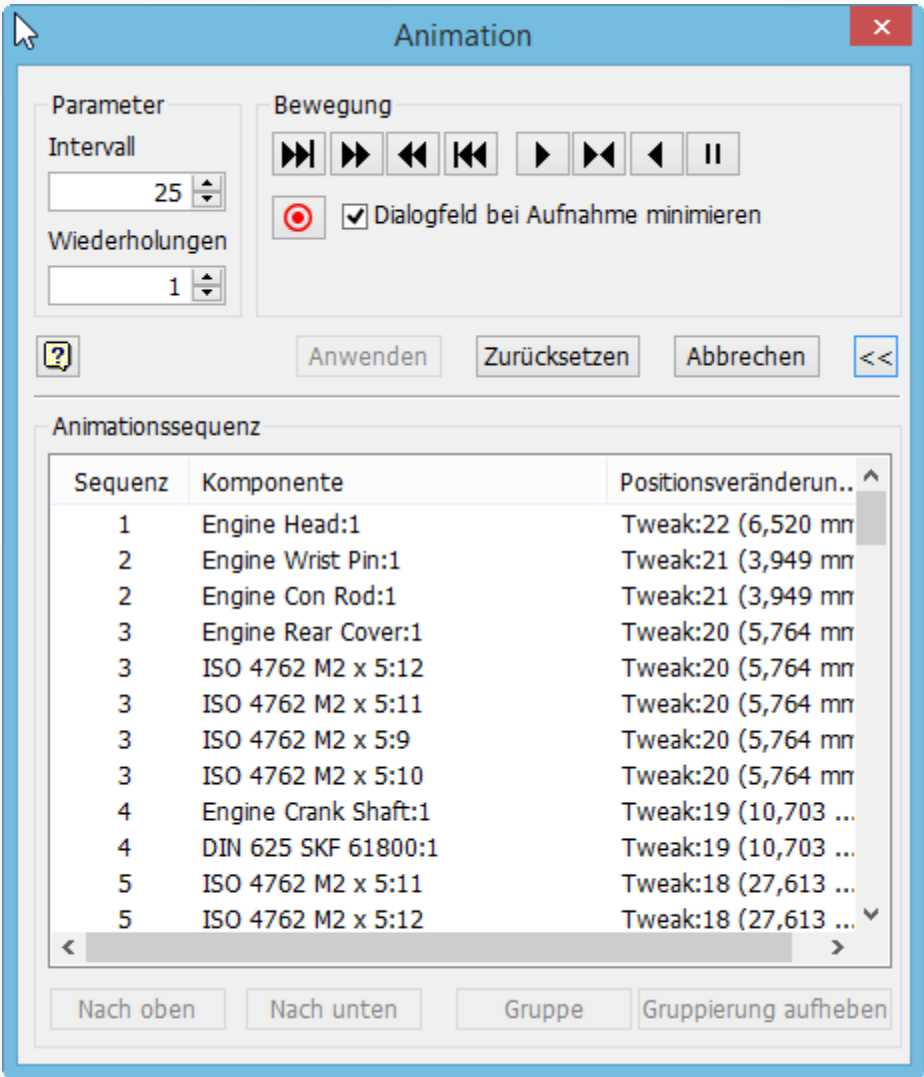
Animation

Parameter
Intervall
25
Wiederholungen
1

Bewegung
Dialogfeld bei Aufnahme minimieren

Anwenden
Zurücksetzen
Abbrechen
<<

Animationssequenz

| Sequenz | Komponente | Positionsveränderun... |
|---|---|---|
| 1 | Engine Head:1 | Tweak:22 (6,520 mm |
| 2 | Engine Wrist Pin:1 | Tweak:21 (3,949 mm |
| 2 | Engine Con Rod:1 | Tweak:21 (3,949 mm |
| 3 | Engine Rear Cover:1 | Tweak:20 (5,764 mm |
| 3 | ISO 4762 M2 x 5:12 | Tweak:20 (5,764 mm |
| 3 | ISO 4762 M2 x 5:11 | Tweak:20 (5,764 mm |
| 3 | ISO 4762 M2 x 5:9 | Tweak:20 (5,764 mm |
| 3 | ISO 4762 M2 x 5:10 | Tweak:20 (5,764 mm |
| 4 | Engine Crank Shaft:1 | Tweak:19 (10,703 ... |
| 4 | DIN 625 SKF 61800:1 | Tweak:19 (10,703 ... |
| 5 | ISO 4762 M2 x 5:11 | Tweak:18 (27,613 ... |
| 5 | ISO 4762 M2 x 5:12 | Tweak:18 (27,613 ... |

Nach oben
Nach unten
Gruppe
Gruppierung aufheben